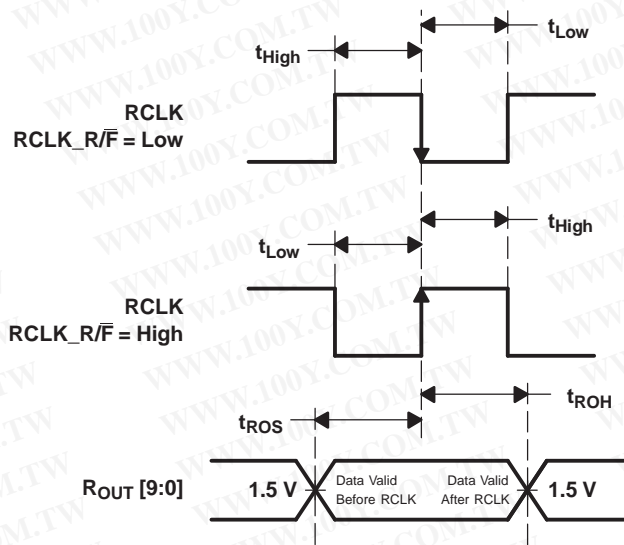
$t_{High}$

$t_{Low}$

RCLK
RCLK_R/$\overline{F}$ = Low

$t_{Low}$

$t_{High}$

RCLK
RCLK_R/$\overline{F}$ = High

$t_{ROS}$

$t_{ROH}$

$R_{OUT}$ [9:0]

1.5 V

Data Valid Before RCLK

Data Valid After RCLK

1.5 V

WWW.100Y.COM.TW